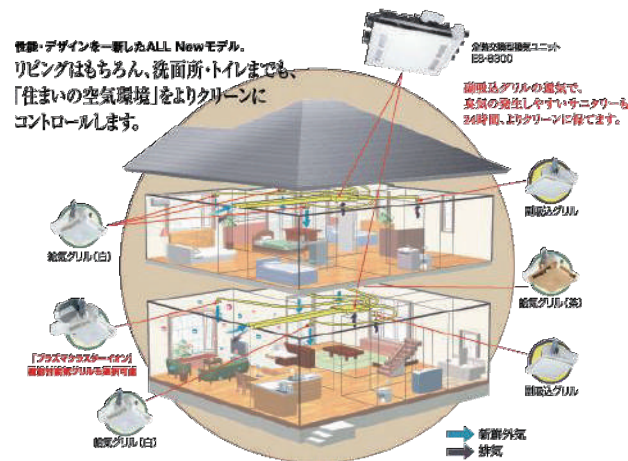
性能・デザインを一新したALL Newモデル。
リビングはもちろん、洗面所・トイレまでも、
「住まいの空気環境」をよりクリーンに
コントロールします。

全熱交換形換気ユニット
ES-8300

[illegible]グリルの換気で、
臭気の発生しやすいサニタリーも
24時間、よりクリーンに保てます。

給気グリル(白)

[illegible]グリル

給気グリル(茶)

「プラズマクラスターイオン」
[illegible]

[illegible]グリル

給気グリル(白)

新鮮外気
排気